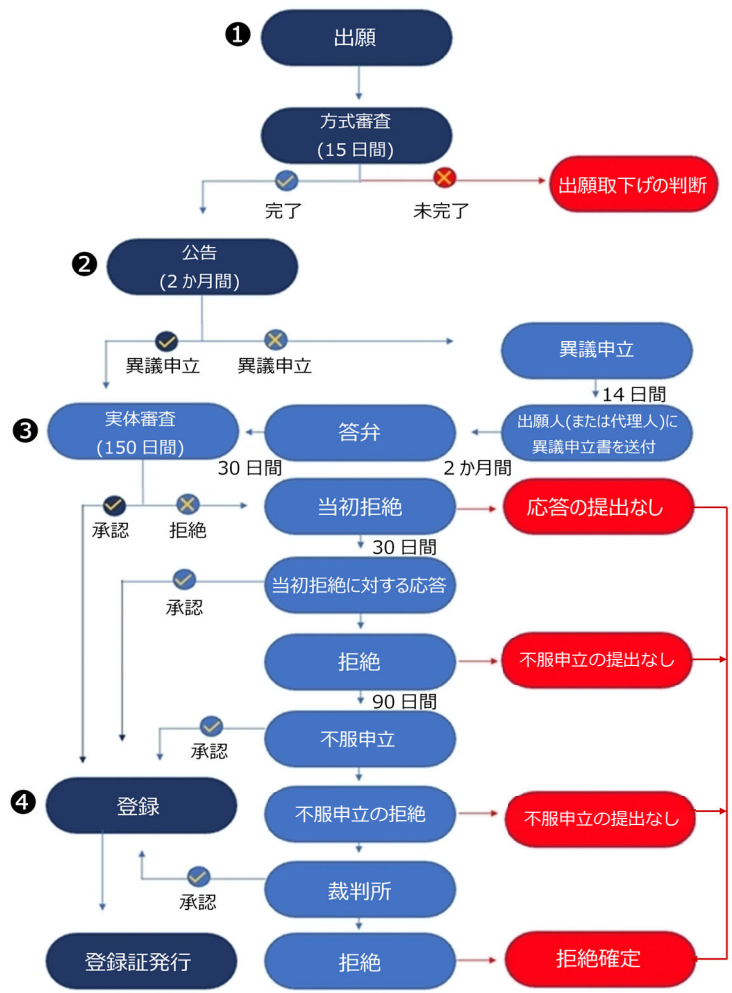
❶ 出願

方式審査
(15 日間)

完了

未完了

出願取下げの判断

❷ 公告
(2 か月間)

異議申立

異議申立

異議申立

14 日間

出願人(または代理人)に異議申立書を送付

2 か月間

答弁

30 日間

❸ 実体審査
(150 日間)

承認

拒絶

当初拒絶

応答の提出なし

30 日間

承認

当初拒絶に対する応答

拒絶

不服申立の提出なし

90 日間

承認

不服申立

❹ 登録

不服申立の拒絶

不服申立の提出なし

承認

裁判所

登録証発行

拒絶

拒絶確定